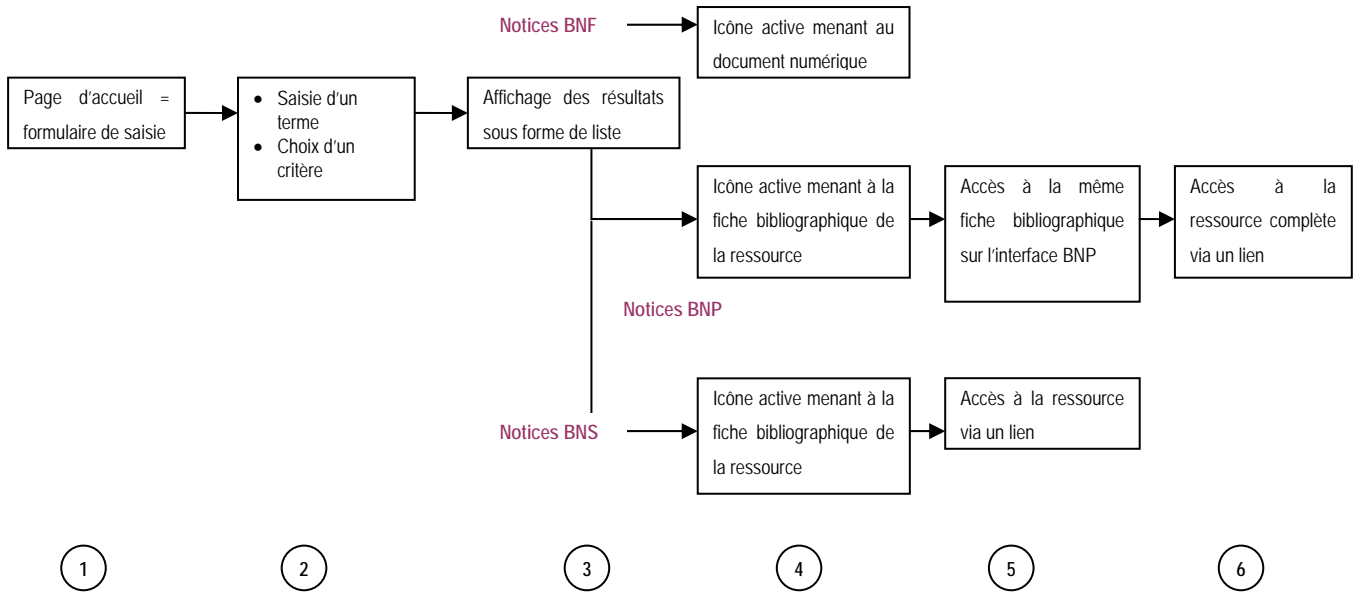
Notices BNF

Icône active menant au document numérique

Page d'accueil = formulaire de saisie

- Saisie d'un terme
- Choix d'un critère

Affichage des résultats sous forme de liste

Icône active menant à la fiche bibliographique de la ressource

Accès à la même fiche bibliographique sur l'interface BNP

Accès à la ressource complète via un lien

Notices BNP

Notices BNS

Icône active menant à la fiche bibliographique de la ressource

Accès à la ressource via un lien

1

2

3

4

5

6